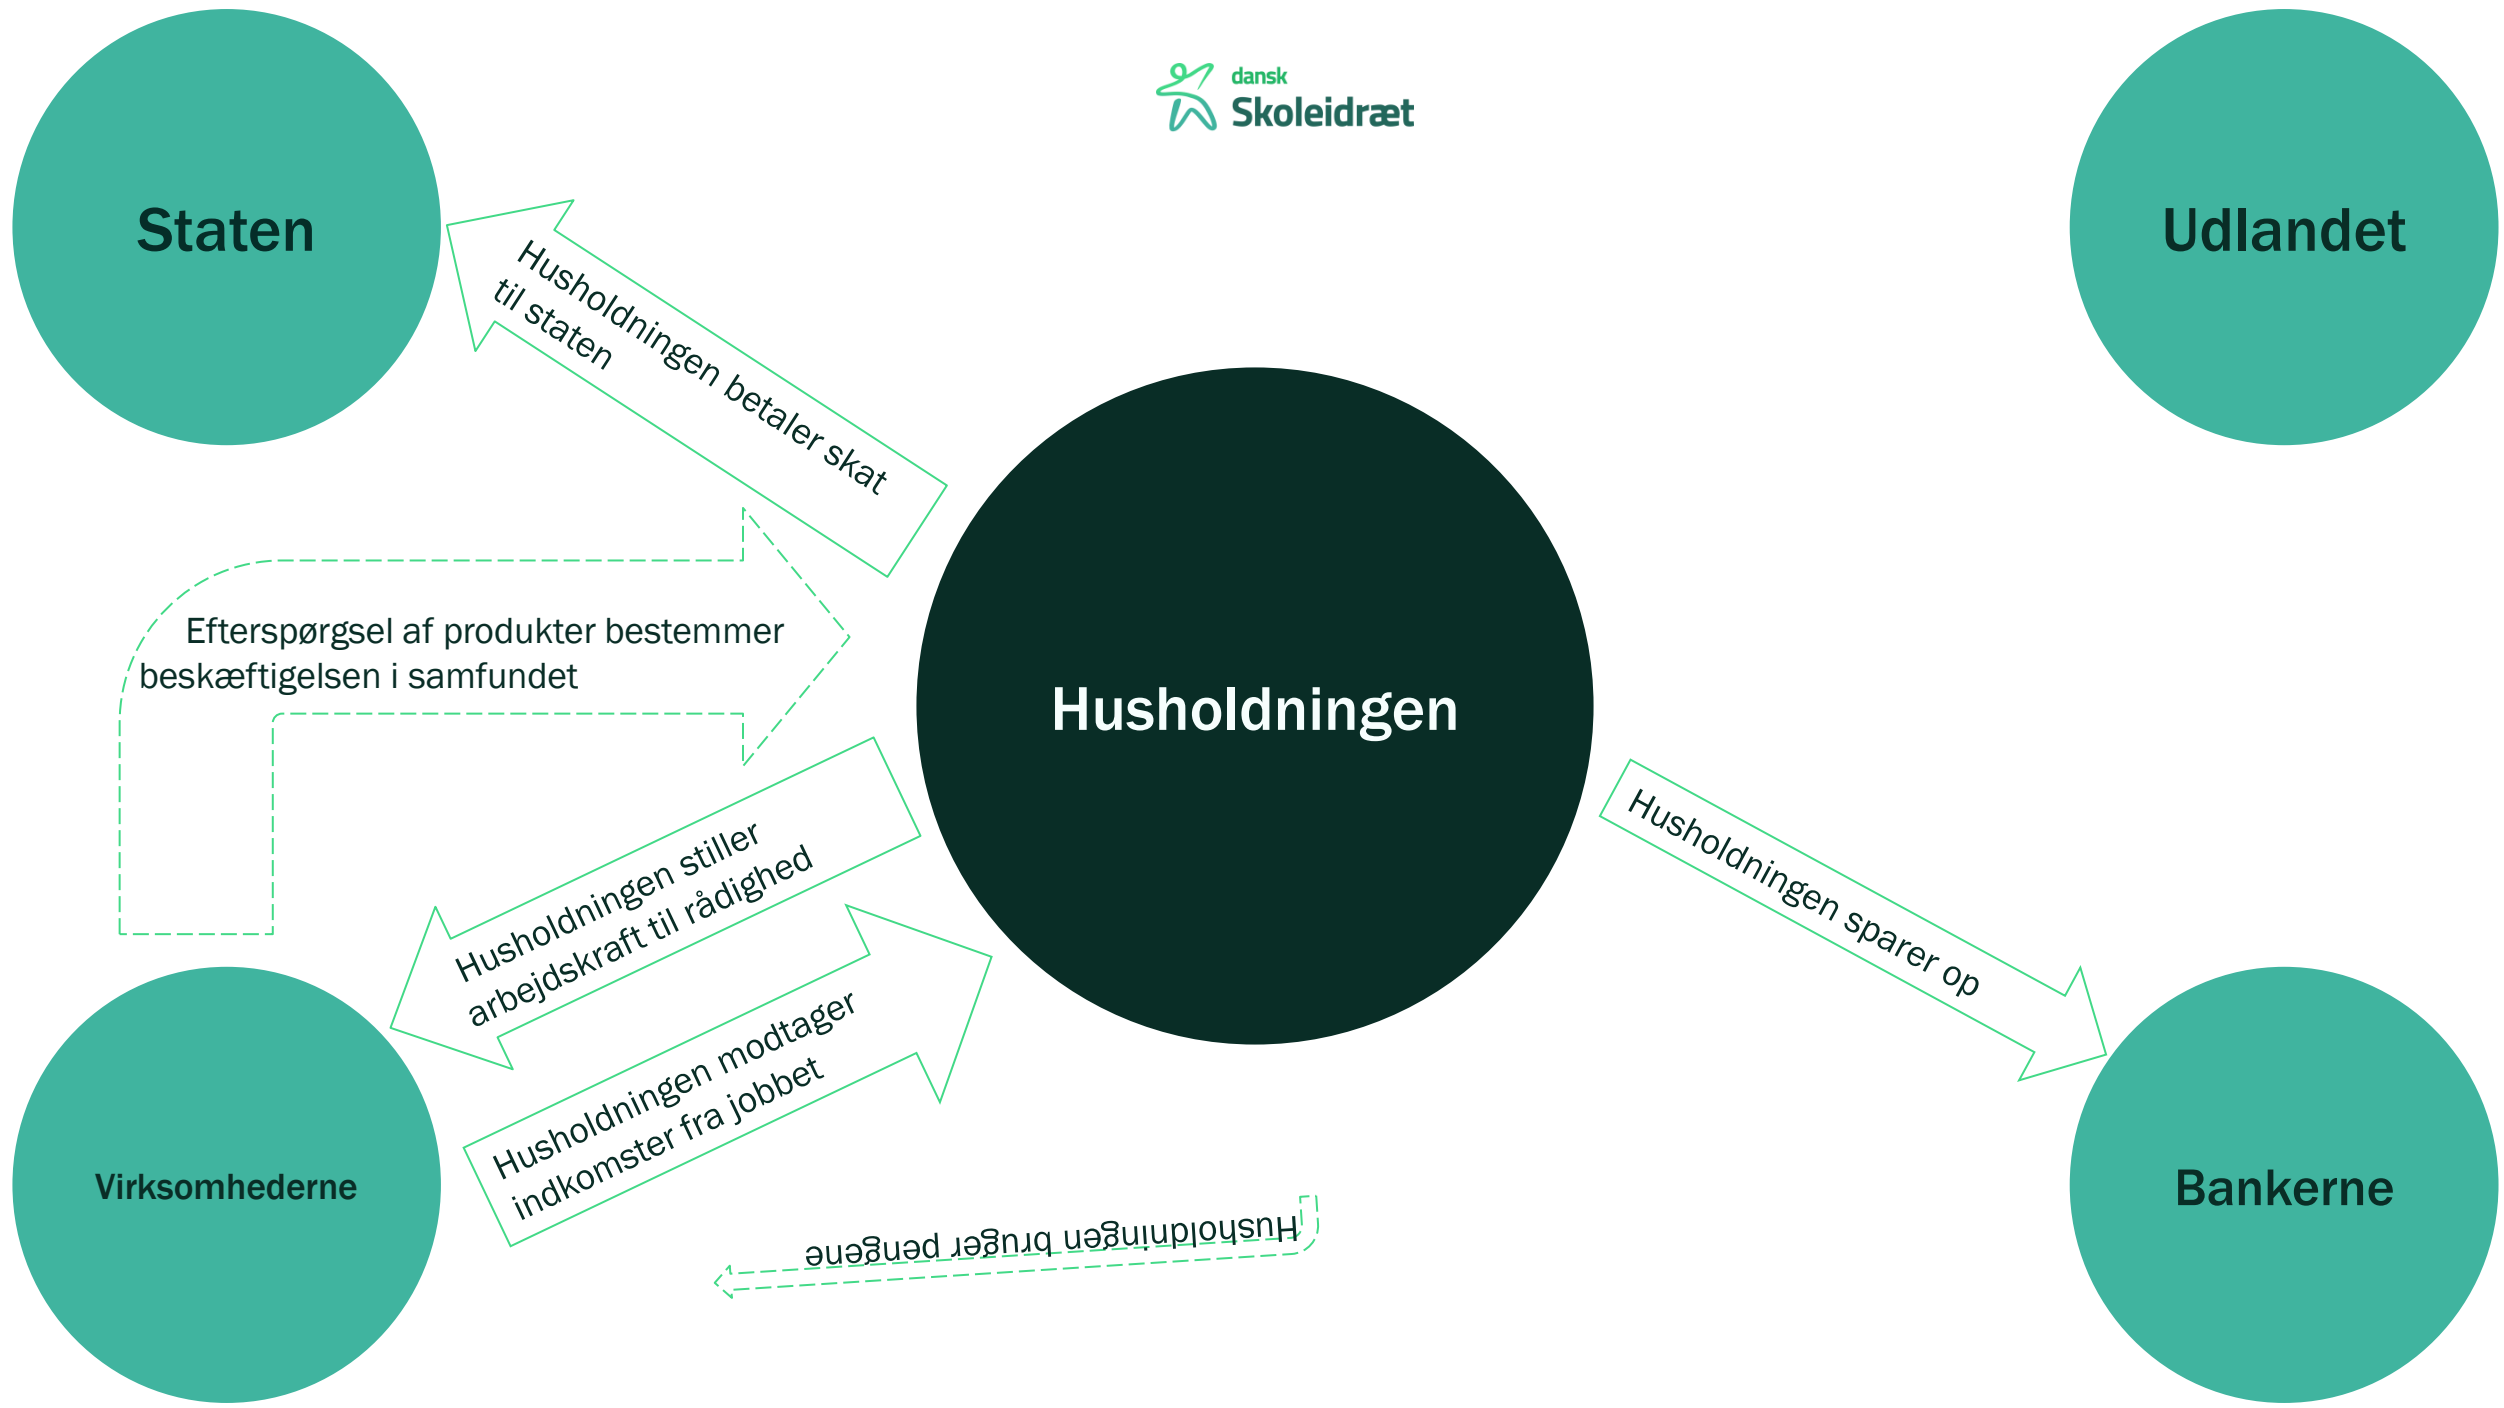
dansk Skoleidræt

Staten

Udlandet

Husholdningen betaler skat til staten

Efterspørgsel af produkter bestemmer beskæftigelsen i samfundet

Husholdningen

Husholdningen stiller arbejdskraft til rådighed

Husholdningen modtager indkomster fra jobbet

Husholdningen sparer op

Virksomhederne

Husholdningen bruger pengene

Bankerne